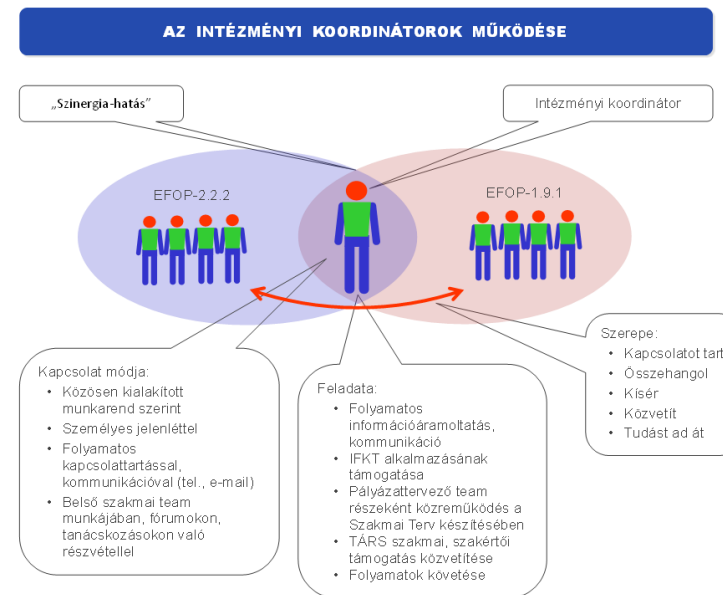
AZ INTÉZMÉNYI KOORDINÁTOROK MŰKÖDÉSE

„Szinergia-hatás”

Intézményi koordinátor

EFOP-2.2.2

EFOP-1.9.1

Kapcsolat módja:
• Közösen kialakított munkarend szerint
• Személyes jelenléttel
• Folyamatos kapcsolattartással, kommunikációval (tel., e-mail)
• Belső szakmai team munkájában, fórumokon, tanácskozásokon való részvétellel

Feladata:
• Folyamatos információáramoltatás, kommunikáció
• IFKT alkalmazásának támogatása
• Pályázattervező team részeként közreműködés a Szakmai Terv készítésében
• TÁRS szakmai, szakértői támogatás közvetítése
• Folyamatok követése

Szerepe:
• Kapcsolatot tart
• Összehangol
• Kísér
• Közvetít
• Tudást ad át